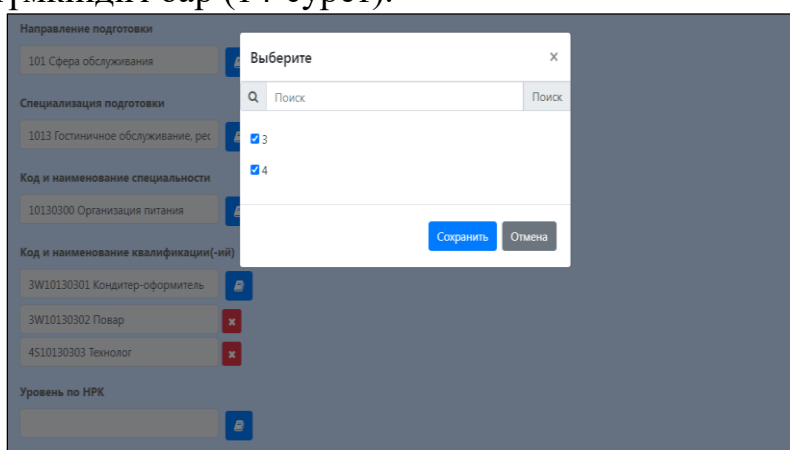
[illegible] бар (14-сурет).

Направление подготовки

101 Сфера обслуживания

Специализация подготовки

1013 Гостиничное обслуживание, рес

Код и наименование специальности

10130300 Организация питания

Код и наименование квалификации(-ий)

3W10130301 Кондитер-оформитель

3W10130302 Повар

4S10130303 Технолог

Уровень по НРК

Выберите ×

Поиск Поиск

3

4

Сохранить Отмена